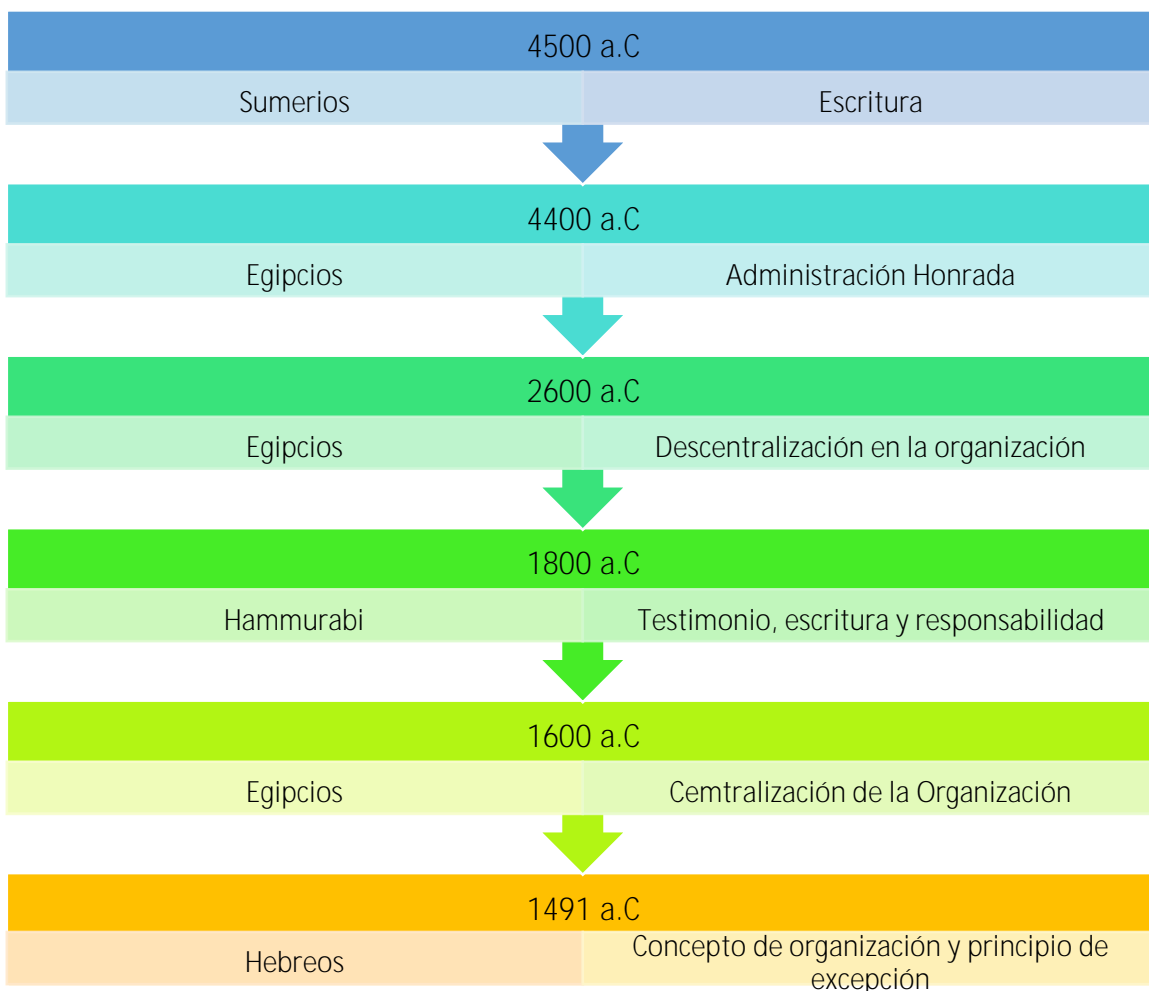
4500 a.C

Sumerios

Escritura

4400 a.C

Egipcios

Administración Honrada

2600 a.C

Egipcios

Descentralización en la organización

1800 a.C

Hammurabi

Testimonio, escritura y responsabilidad

1600 a.C

Egipcios

Cemtralización de la Organización

1491 a.C

Hebreos

Concepto de organización y principio de excepción